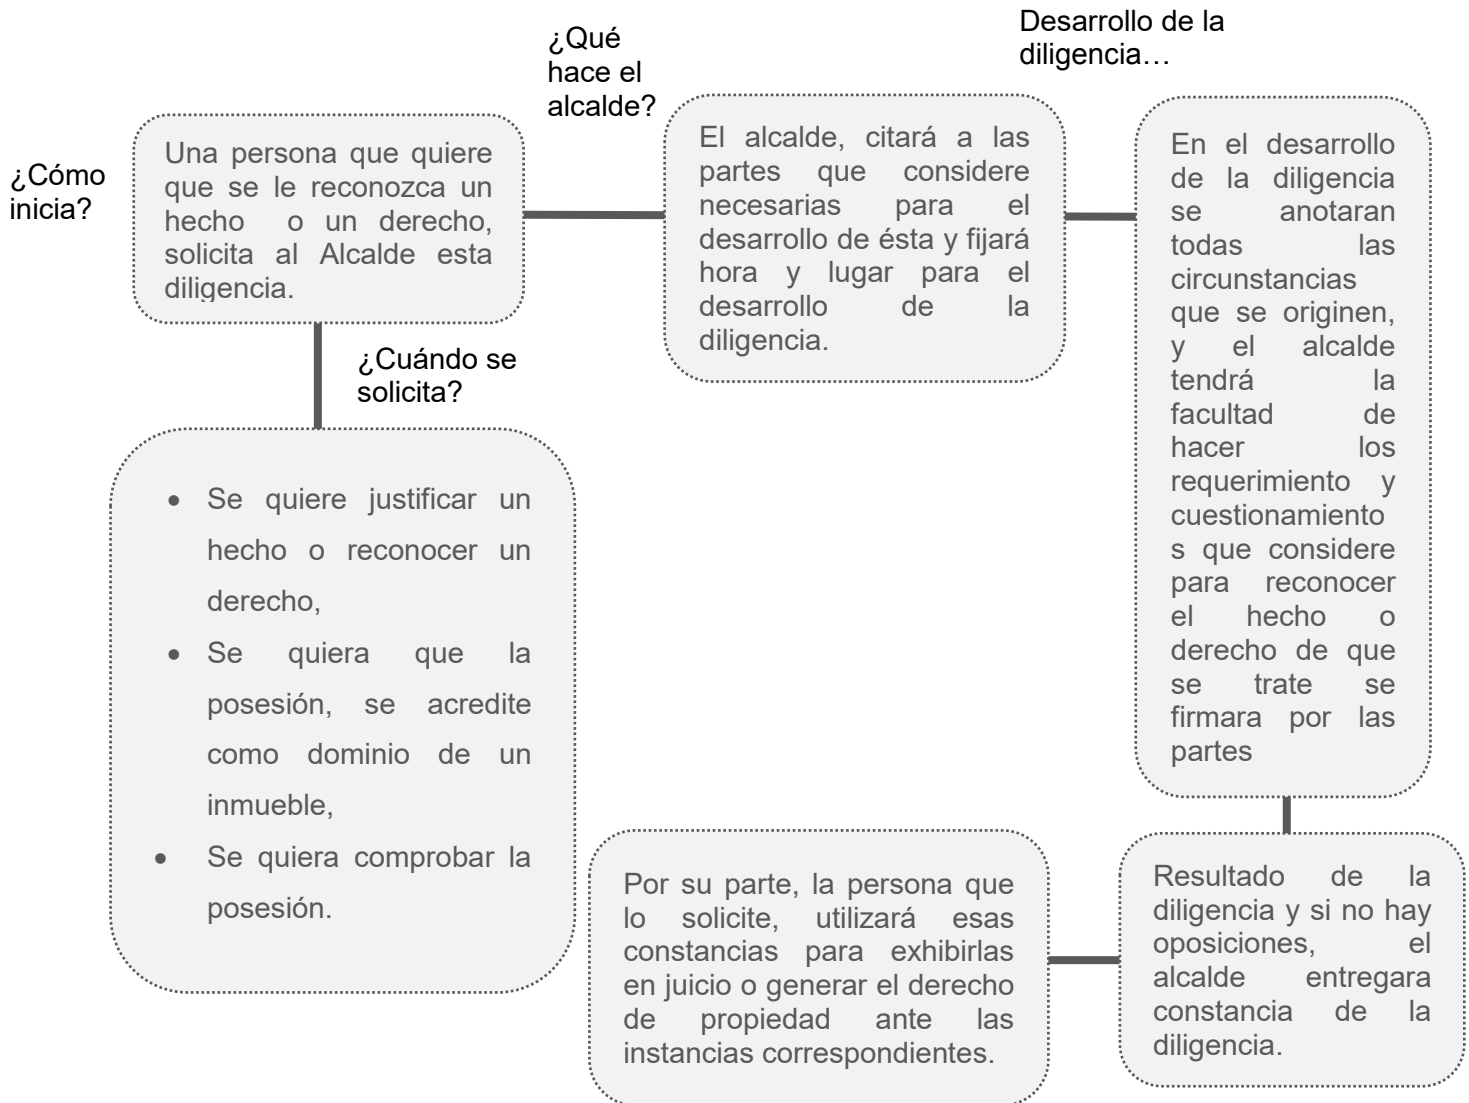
¿Cómo inicia?

Una persona que quiere que se le reconozca un hecho o un derecho, solicita al Alcalde esta diligencia.

¿Qué hace el alcalde?

El alcalde, citará a las partes que considere necesarias para el desarrollo de ésta y fijará hora y lugar para el desarrollo de la diligencia.

Desarrollo de la diligencia…

En el desarrollo de la diligencia se anotaran todas las circunstancias que se originen, y el alcalde tendrá la facultad de hacer los requerimiento y cuestionamientos que considere para reconocer el hecho o derecho de que se trate se firmara por las partes

¿Cuándo se solicita?

- Se quiere justificar un hecho o reconocer un derecho,
- Se quiera que la posesión, se acredite como dominio de un inmueble,
- Se quiera comprobar la posesión.

Resultado de la diligencia y si no hay oposiciones, el alcalde entregara constancia de la diligencia.

Por su parte, la persona que lo solicite, utilizará esas constancias para exhibirlas en juicio o generar el derecho de propiedad ante las instancias correspondientes.